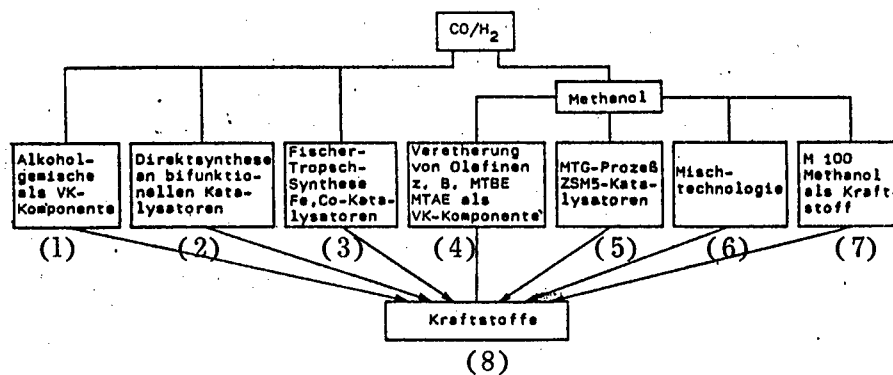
$CO/H_2$

Methanol

Alkoholgemische als VK-Komponente

Direktsynthese an bifunktionellen Katalysatoren

Fischer-Tropsch-Synthese Fe,Co-Katalysatoren

Veretherung von Olefinen z. B. MTBE MTAE als VK-Komponente

MTG-Prozeß ZSM5-Katalysatoren

Mischtechnologie

M 100 Methanol als Kraftstoff

(1) (2) (3) (4) (5) (6) (7)

Kraftstoffe

(8)